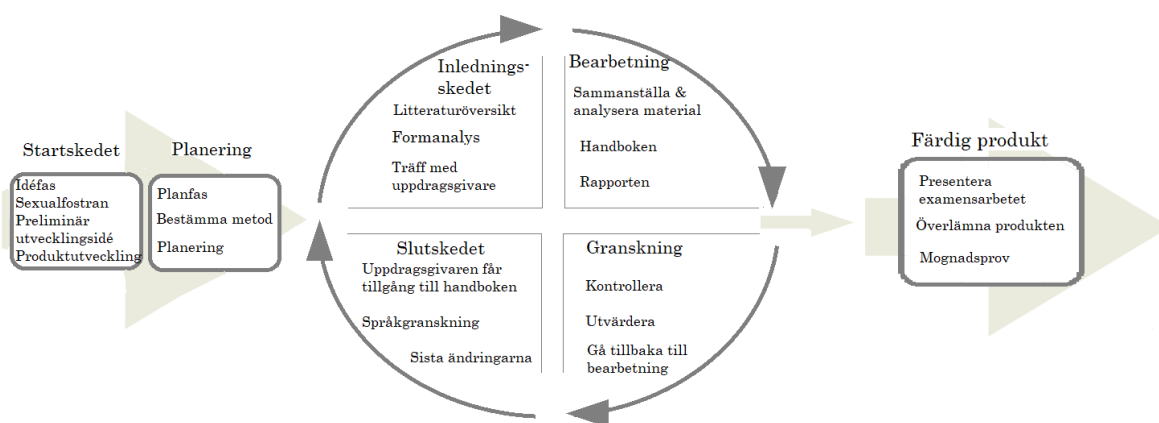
Startskedet

Idéfas
Sexualfostran
Preliminär utvecklingsidé
Produktutveckling

Planering

Planfas
Bestämma metod
Planering

Inledningsskedet

Litteraturöversikt

Formanalys

Träff med uppdragsgivare

Bearbetning

Sammanställa & analysera material

Handboken

Rapporten

Slutskedet

Uppdragsgivaren får tillgång till handboken

Språkgranskning

Sista ändringarna

Granskning

Kontrollera

Utvärdera

Gå tillbaka till bearbetning

Färdig produkt

Presentera examensarbetet

Överlämna produkten

Mognadsprov